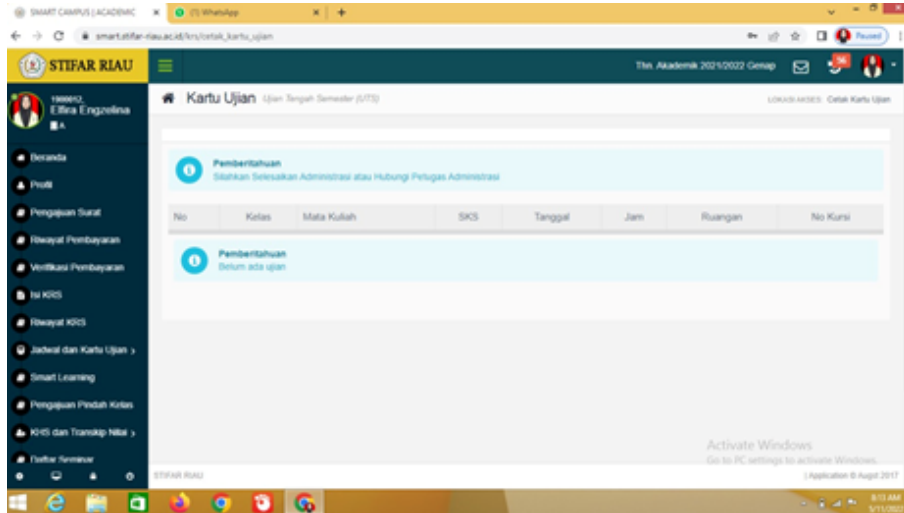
SMART CAMPUS | ACADEMIC ×
(1) WhatsApp ×
+
smart.stifar-riau.ac.id/krs/cetak_kartu_ujian
Paused

STIFAR RIAU
Thn. Akademik 2021/2022 Genap
56

1900012,
Elfira Engzelina
A

Beranda
Profil
Pengajuan Surat
Riwayat Pembayaran
Verifikasi Pembayaran
Isi KRS
Riwayat KRS
Jadwal dan Kartu Ujian ›
Smart Learning
Pengajuan Pindah Kelas
KHS dan Transkip Nilai ›
Daftar Seminar

Kartu Ujian Ujian Tengah Semester (UTS)
LOKASI AKSES Cetak Kartu Ujian

Pemberitahuan
Silahkan Selesaikan Administrasi atau Hubungi Petugas Administrasi

| No | Kelas | Mata Kuliah | SKS | Tanggal | Jam | Ruangan | No Kursi |
|---|---|---|---|---|---|---|---|

Pemberitahuan
Belum ada ujian

Activate Windows
Go to PC settings to activate Windows.

STIFAR RIAU
| Application © Augst 2017

8:13 AM
5/11/2022